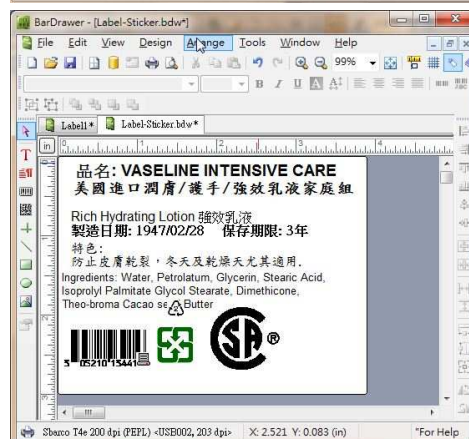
BarDrawer - [Label-Sticker.bdw*]

File Edit View Design Arrange Tools Window Help

99%

B I U

Label1* Label-Sticker.bdw*

in

品名: VASELINE INTENSIVE CARE
美國進口潤膚/護手/強效乳液家庭組

Rich Hydrating Lotion 強效乳液
製造日期: 1947/02/28 保存期限: 3年

特色:
防止皮膚乾裂,冬天及乾燥天尤其適用.

Ingredients: Water, Petrolatum, Glycerin, Stearic Acid, Isopropyl Palmitate Glycol Stearate, Dimethicone, Theo-broma Cacao se Butter

5 05210 15441

®

Sbarco T4e 200 dpi (PEPL) <USB002, 203 dpi> X: 2.521 Y: 0.083 (in) "For Help